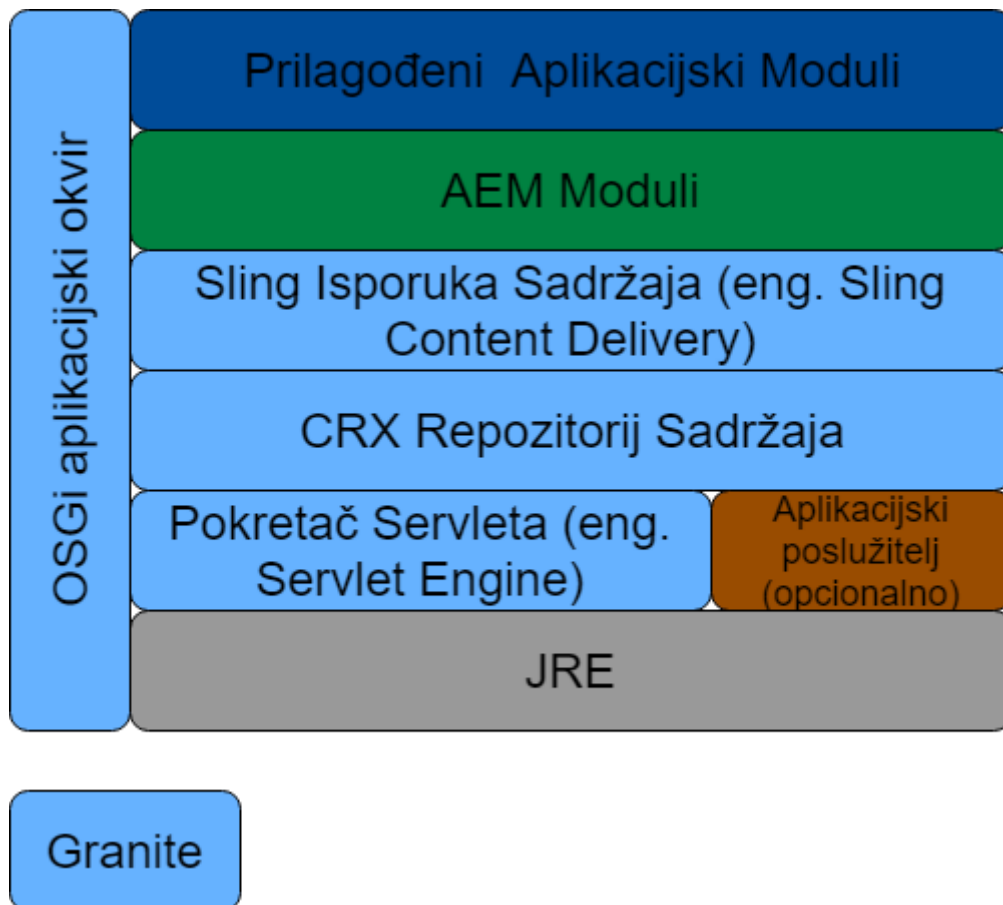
OSGi aplikacijski okvir

Prilagođeni Aplikacijski Moduli

AEM Moduli

Sling Isporuka Sadržaja (eng. Sling Content Delivery)

CRX Repozitorij Sadržaja

Pokretač Servleta (eng. Servlet Engine)

Aplikacijski poslužitelj (opcionalno)

JRE

Granite